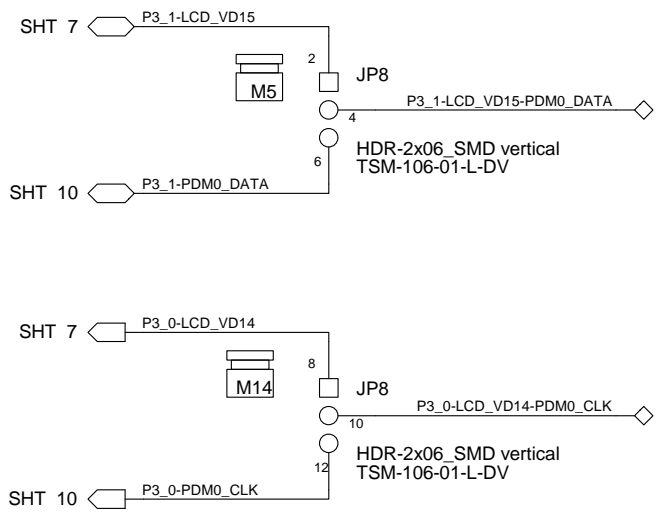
SHT 7
P3_1-LCD_VD15
2
M5
JP8
4
P3_1-LCD_VD15-PDM0_DATA
6
HDR-2x06_SMD vertical
TSM-106-01-L-DV
SHT 10
P3_1-PDM0_DATA

SHT 7
P3_0-LCD_VD14
8
M14
JP8
10
P3_0-LCD_VD14-PDM0_CLK
12
HDR-2x06_SMD vertical
TSM-106-01-L-DV
SHT 10
P3_0-PDM0_CLK